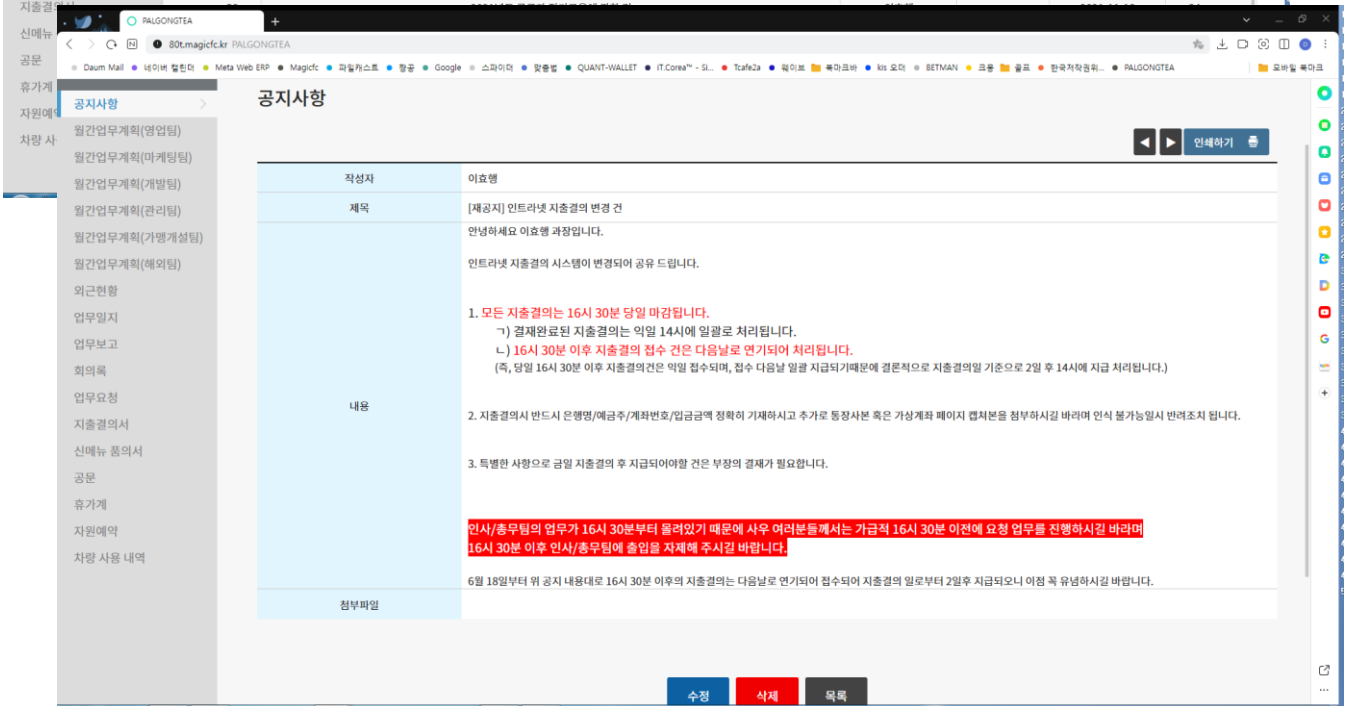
PALGONGTEA

80t.magicfc.kr PALGONGTEA

Daum Mail · 네이버 캘린더 · Meta Web ERP · Magicfc · 파일캐스트 · 항공 · Google · 스파이더 · 맞춤법 · QUANT-WALLET · IT.Corea™ - Si... · Tcafe2a · 웨이브 · 북마크바 · kis 오더 · BETMAN · 크롬 · 골프 · 한국저작권위... · PALGONGTEA · 모바일 북마크

지출결의서
신메뉴
공문
휴가계
자원예약
차량 사

공지사항
월간업무계획(영업팀)
월간업무계획(마케팅팀)
월간업무계획(개발팀)
월간업무계획(관리팀)
월간업무계획(가맹개설팀)
월간업무계획(해외팀)
외근현황
업무일지
업무보고
회의록
업무요청
지출결의서
신메뉴 품의서
공문
휴가계
자원예약
차량 사용 내역

공지사항

인쇄하기

| 작성자 | 이효행 |
|---|---|
| 제목 | [재공지] 인트라넷 지출결의 변경 건 |
| 내용 | 안녕하세요 이효행 과장입니다.<br><br>인트라넷 지출결의 시스템이 변경되어 공유 드립니다.<br><br>1. 모든 지출결의는 16시 30분 당일 마감됩니다.<br>ㄱ) 결재완료된 지출결의는 익일 14시에 일괄로 처리됩니다.<br>ㄴ) 16시 30분 이후 지출결의 접수 건은 다음날로 연기되어 처리됩니다.<br>(즉, 당일 16시 30분 이후 지출결의건은 익일 접수되며, 접수 다음날 일괄 지급되기때문에 결론적으로 지출결의일 기준으로 2일 후 14시에 지급 처리됩니다.)<br><br>2. 지출결의시 반드시 은행명/예금주/계좌번호/입금금액 정확히 기재하시고 추가로 통장사본 혹은 가상계좌 페이지 캡쳐본을 첨부하시길 바라며 인식 불가능일시 반려조치 됩니다.<br><br>3. 특별한 사항으로 금일 지출결의 후 지급되어야할 건은 부장의 결재가 필요합니다.<br><br>인사/총무팀의 업무가 16시 30분부터 몰려있기 때문에 사우 여러분들께서는 가급적 16시 30분 이전에 요청 업무를 진행하시길 바라며<br>16시 30분 이후 인사/총무팀에 출입을 자제해 주시길 바랍니다.<br><br>6월 18일부터 위 공지 내용대로 16시 30분 이후의 지출결의는 다음날로 연기되어 접수되어 지출결의 일로부터 2일후 지급되오니 이점 꼭 유념하시길 바랍니다. |
| 첨부파일 | |

수정 삭제 목록